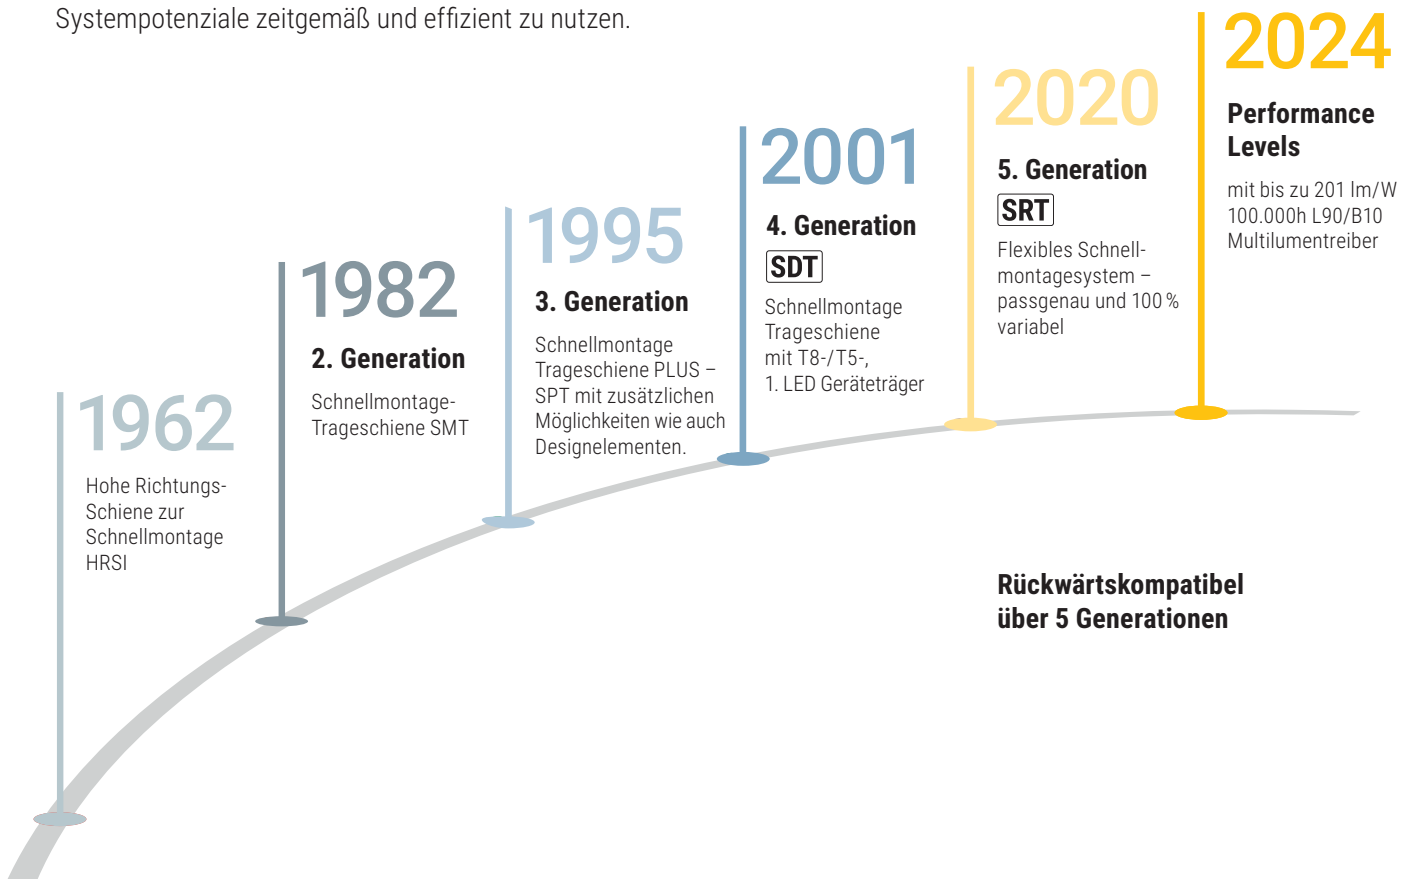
Systempotenziale zeitgemäß und effizient zu nutzen.

1962
Hohe Richtungs-Schiene zur Schnellmontage HRSI

1982
2. Generation
Schnellmontage-Trageschiene SMT

1995
3. Generation
Schnellmontage Trageschiene PLUS – SPT mit zusätzlichen Möglichkeiten wie auch Designelementen.

2001
4. Generation
SDT
Schnellmontage Trageschiene mit T8-/T5-, 1. LED Geräteträger

2020
5. Generation
SRT
Flexibles Schnellmontagesystem – passgenau und 100 % variabel

2024
Performance Levels
mit bis zu 201 lm/W
100.000h L90/B10
Multilumentreiber

Rückwärtskompatibel über 5 Generationen